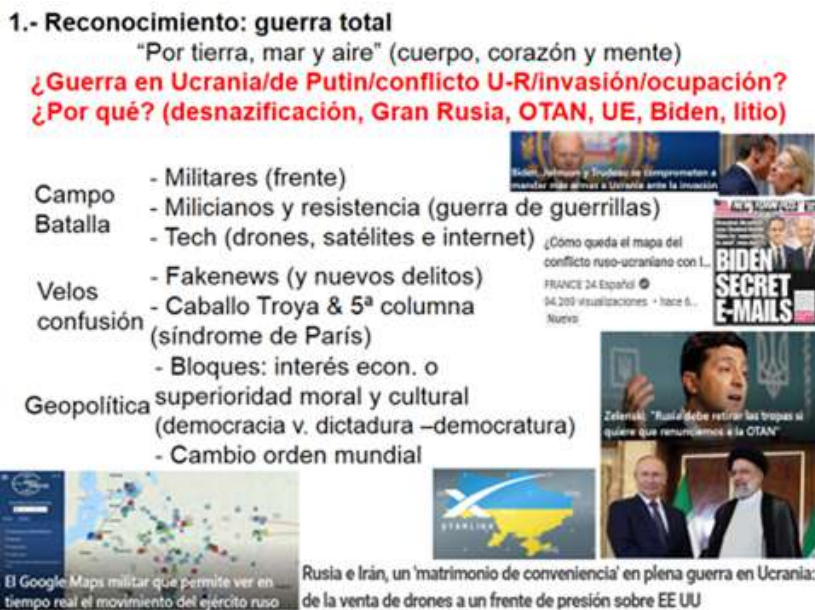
1.- Reconocimiento: guerra total

"Por tierra, mar y aire" (cuerpo, corazón y mente)

¿Guerra en Ucrania/de Putin/conflicto U-R/invasión/ocupación?
¿Por qué? (desnazificación, Gran Rusia, OTAN, UE, Biden, litio)

Biden, Johnson y Trudeau se comprometen a mandar más armas a Ucrania ante la invasión

Campo Batalla
- Militares (frente)
- Milicianos y resistencia (guerra de guerrillas)
- Tech (drones, satélites e internet)

BIDEN SECRET E-MAILS

¿Cómo queda el mapa del conflicto ruso-ucraniano con l...
FRANCE 24 Español
94.200 visualizaciones • hace 6...
Nuevo

Velos confusión
- Fakenews (y nuevos delitos)
- Caballo Troya & 5ª columna (síndrome de París)

Geopolítica
- Bloques: interés econ. o superioridad moral y cultural (democracia v. dictadura –democratura)
- Cambio orden mundial

Zelenski: "Rusia debe retirar las tropas si quiere que renunciemos a la OTAN"

STARLINK

El Google Maps militar que permite ver en tiempo real el movimiento del ejército ruso

Rusia e Irán, un 'matrimonio de conveniencia' en plena guerra en Ucrania: de la venta de drones a un frente de presión sobre EE UU